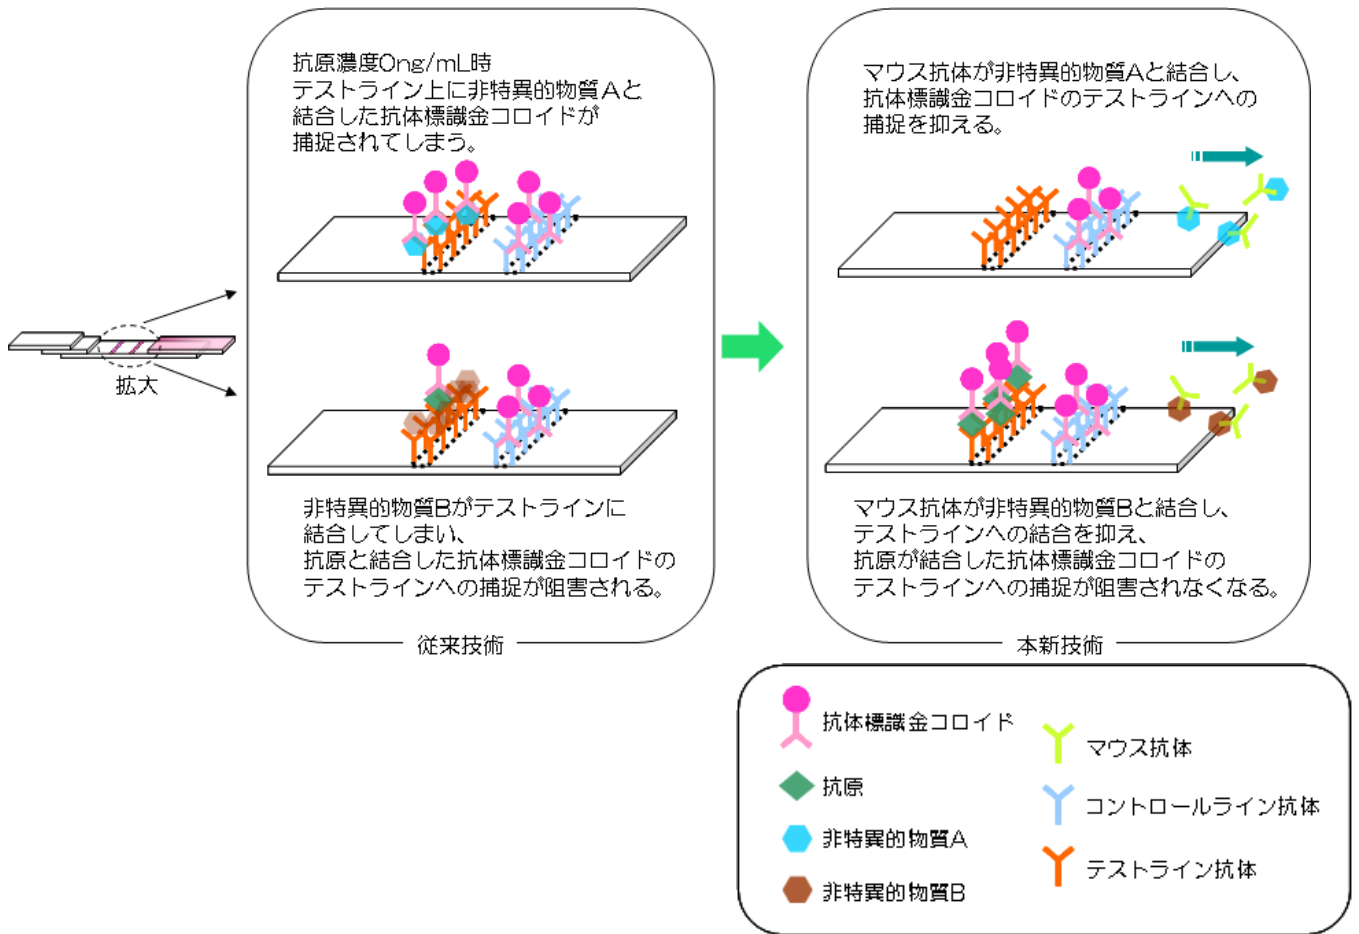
拡大

抗原濃度0ng/mL時
テストライン上に非特異的物質Aと結合した抗体標識金コロイドが捕捉されてしまう。

非特異的物質Bがテストラインに結合してしまい、
抗原と結合した抗体標識金コロイドのテストラインへの捕捉が阻害される。

従来技術

マウス抗体が非特異的物質Aと結合し、
抗体標識金コロイドのテストラインへの捕捉を抑える。

マウス抗体が非特異的物質Bと結合し、
テストラインへの結合を抑え、
抗原が結合した抗体標識金コロイドのテストラインへの捕捉が阻害されなくなる。

本新技術

抗体標識金コロイド
抗原
非特異的物質A
非特異的物質B
マウス抗体
コントロールライン抗体
テストライン抗体